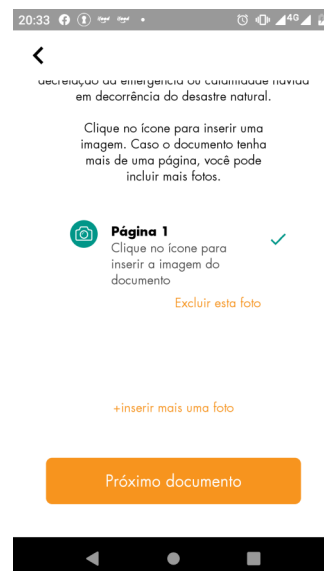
20:33

decretação da emergência ou calamidade havida em decorrência do desastre natural.

Clique no ícone para inserir uma imagem. Caso o documento tenha mais de uma página, você pode incluir mais fotos.

Página 1
Clique no ícone para inserir a imagem do documento

Excluir esta foto

+inserir mais uma foto

Próximo documento